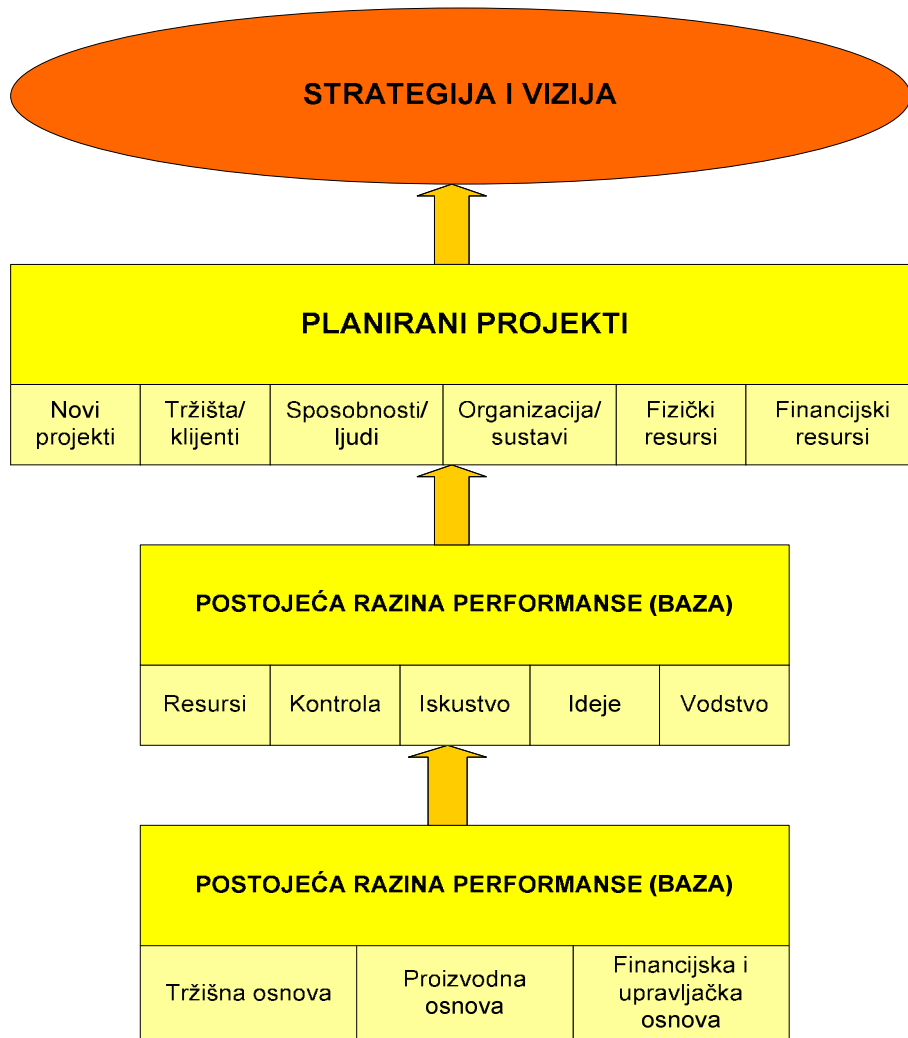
STRATEGIJA I VIZIJA

PLANIRANI PROJEKTI

| Novi projekti | Tržišta/ klijenti | Sposobnosti/ ljudi | Organizacija/ sustavi | Fizički resursi | Financijski resursi |
|---|---|---|---|---|---|

POSTOJEĆA RAZINA PERFORMANSE (BAZA)

| Resursi | Kontrola | Iskustvo | Ideje | Vodstvo |
|---|---|---|---|---|

POSTOJEĆA RAZINA PERFORMANSE (BAZA)

| Tržišna osnova | Proizvodna osnova | Financijska i upravljačka osnova |
|---|---|---|